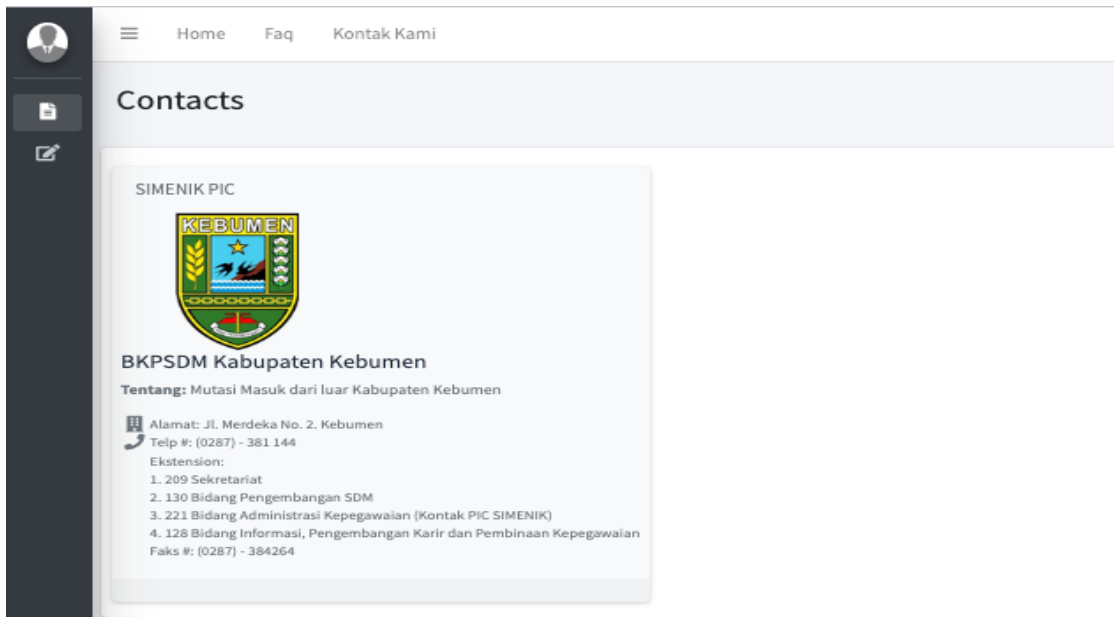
Home Faq Kontak Kami

Contacts

SIMENIK PIC

KEBUMEN

BKPSDM Kabupaten Kebumen

**Tentang:** Mutasi Masuk dari luar Kabupaten Kebumen

Alamat: Jl. Merdeka No. 2. Kebumen
Telp #: (0287) - 381 144
Ekstension:
1. 209 Sekretariat
2. 130 Bidang Pengembangan SDM
3. 221 Bidang Administrasi Kepegawaian (Kontak PIC SIMENIK)
4. 128 Bidang Informasi, Pengembangan Karir dan Pembinaan Kepegawaian
Faks #: (0287) - 384264